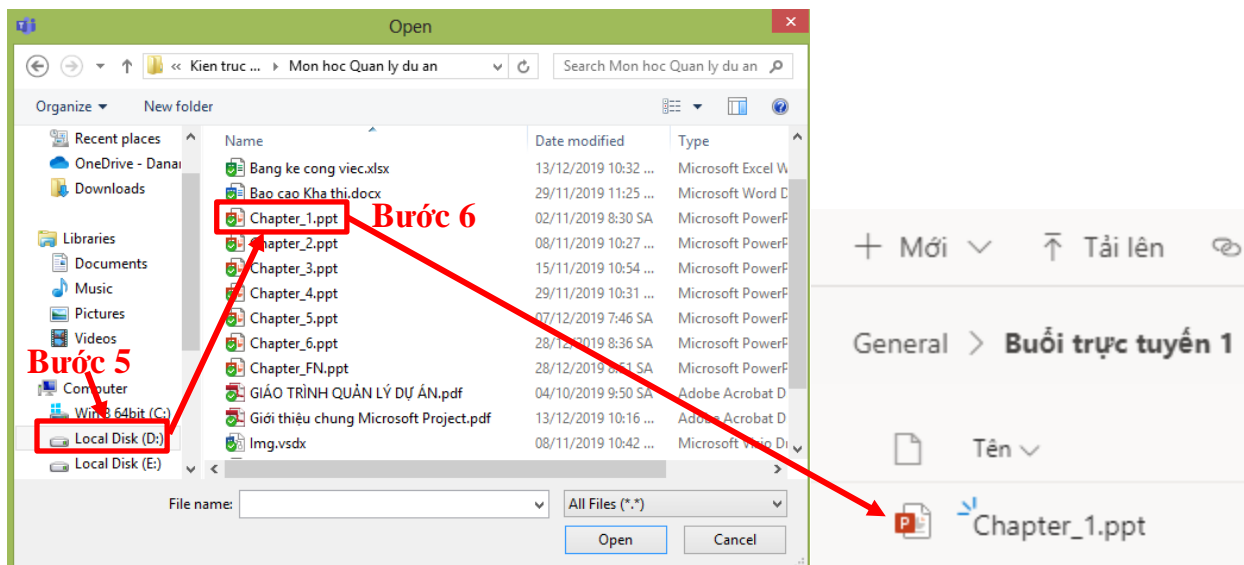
Open

« Kien truc ... › Mon hoc Quan ly du an

Search Mon hoc Quan ly du an

Organize ▾ New folder

Recent places
OneDrive - Danai
Downloads

Libraries
Documents
Music
Pictures
Videos

Computer
Win8 64bit (C:)
Local Disk (D:)
Local Disk (E:)

Bước 5

| Name | Date modified | Type |
|---|---|---|
| Bang ke cong viec.xlsx | 13/12/2019 10:32 ... | Microsoft Excel W |
| Bao cao Kha thi.docx | 29/11/2019 11:25 ... | Microsoft Word D |
| Chapter_1.ppt | 02/11/2019 8:30 SA | Microsoft PowerP |
| Chapter_2.ppt | 08/11/2019 10:27 ... | Microsoft PowerP |
| Chapter_3.ppt | 15/11/2019 10:54 ... | Microsoft PowerP |
| Chapter_4.ppt | 29/11/2019 10:31 ... | Microsoft PowerP |
| Chapter_5.ppt | 07/12/2019 7:46 SA | Microsoft PowerP |
| Chapter_6.ppt | 28/12/2019 8:36 SA | Microsoft PowerP |
| Chapter_FN.ppt | 28/12/2019 8:51 SA | Microsoft PowerP |
| GIÁO TRÌNH QUẢN LÝ DỰ ÁN.pdf | 04/10/2019 9:50 SA | Adobe Acrobat D |
| Giới thiệu chung Microsoft Project.pdf | 13/12/2019 10:16 ... | Adobe Acrobat D |
| Img.vsdx | 08/11/2019 10:42 ... | Microsoft Visio D |

Bước 6

File name:
All Files (*.*)
Open
Cancel

+ Mới ∨ Tải lên

General > Buổi trực tuyến 1

Tên ∨

Chapter_1.ppt